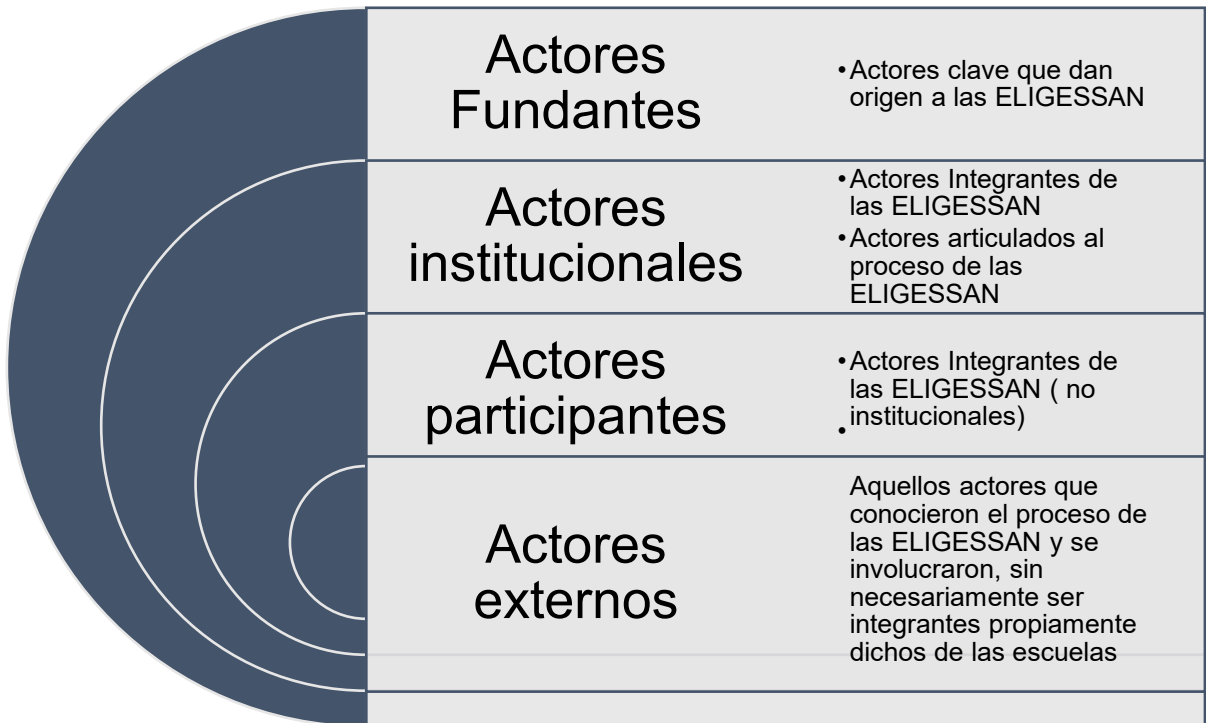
Actores Fundantes

- Actores clave que dan origen a las ELIGESSAN

Actores institucionales

- Actores Integrantes de las ELIGESSAN
- Actores articulados al proceso de las ELIGESSAN

Actores participantes

- Actores Integrantes de las ELIGESSAN ( no institucionales)
-

Actores externos

Aquellos actores que conocieron el proceso de las ELIGESSAN y se involucraron, sin necesariamente ser integrantes propiamente dichos de las escuelas